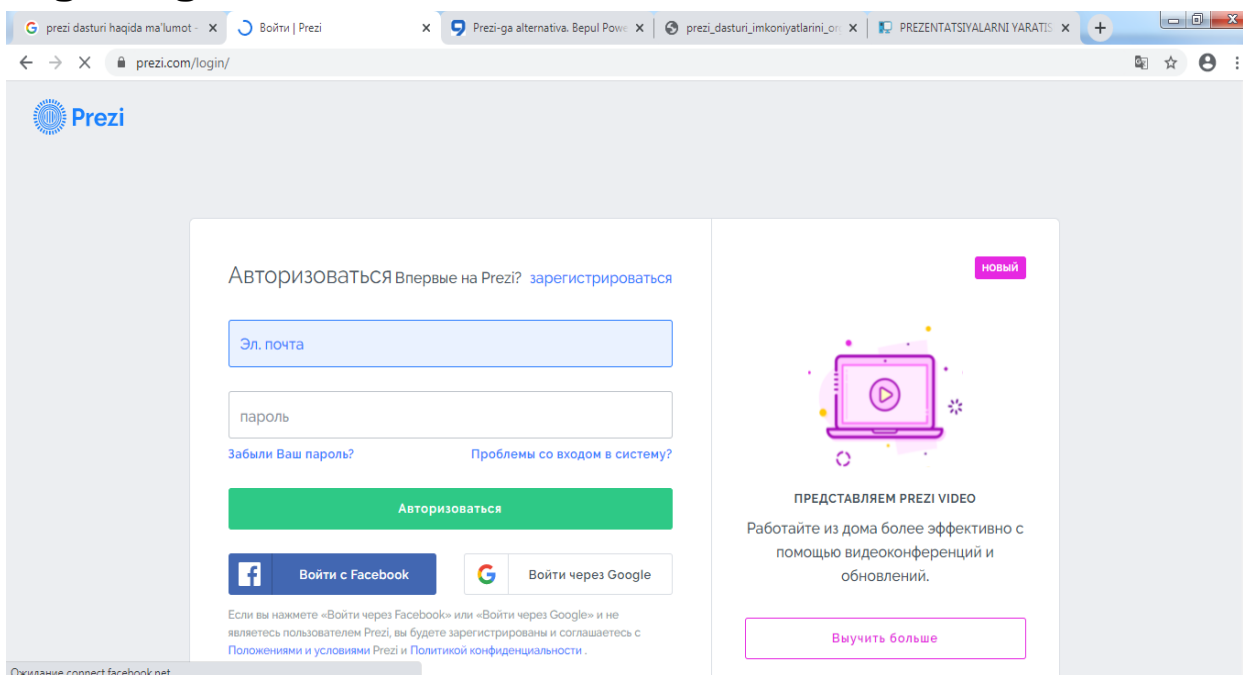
prezi dasturi haqida ma'lumot × Войти | Prezi × Prezi-ga alternativa. Bepul Powe × prezi_dasturi_imkoniyatlarini_o × PREZENTATSIYALARNI YARATIS ×

prezi.com/login/

Prezi

Авторизоваться Впервые на Prezi? зарегистрироваться

Эл. почта

пароль

Забыли Ваш пароль?

Проблемы со входом в систему?

Авторизоваться

Войти с Facebook

Войти через Google

Если вы нажмете «Войти через Facebook» или «Войти через Google» и не являетесь пользователем Prezi, вы будете зарегистрированы и соглашаетесь с Положениями и условиями Prezi и Политикой конфиденциальности .

НОВЫЙ

ПРЕДСТАВЛЯЕМ PREZI VIDEO

Работайте из дома более эффективно с помощью видеоконференций и обновлений.

Выучить больше

Ожидание connect.facebook.net...